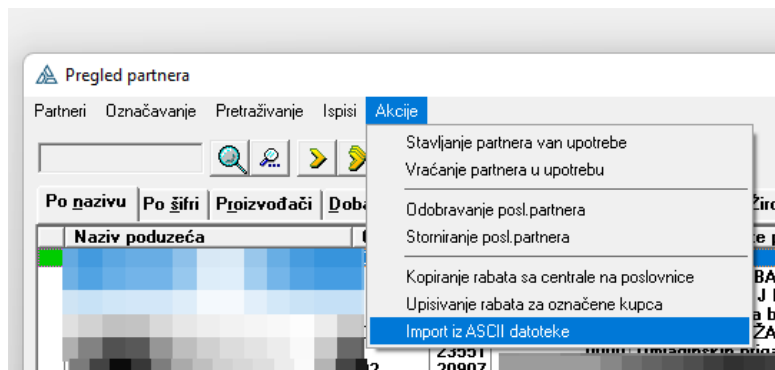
Pregled partnera

Partneri Označavanje Pretraživanje Ispisi Akcije

Po nazivu Po šifri Proizvođači Doba

Naziv poduzeća

Stavljanje partnera van upotrebe
Vraćanje partnera u upotrebu
Odobravanje posl.partnera
Storniranje posl.partnera
Kopiranje rabata sa centrale na poslovnice
Upisivanje rabata za označene kupca
Import iz ASCII datoteke

23551
20907